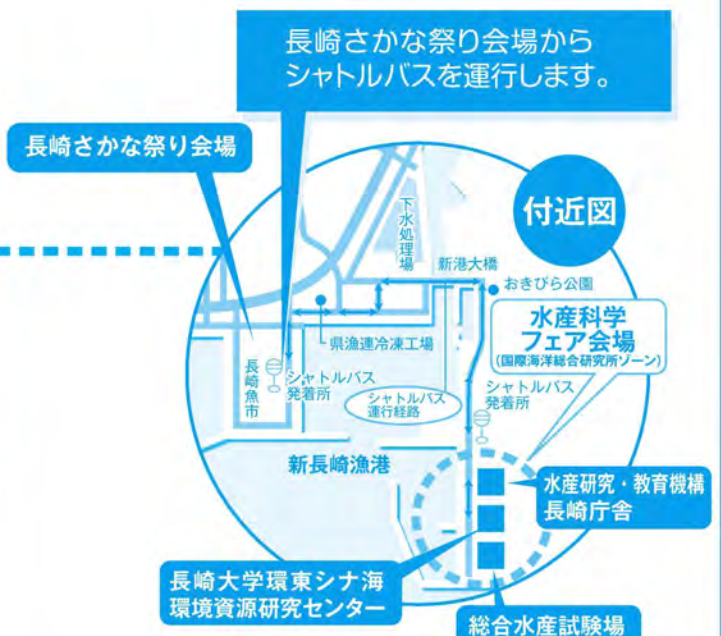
長崎さかな祭り会場から
シャトルバスを運行します。

長崎さかな祭り会場

付近図

下水処理場

新港大橋

おきびら公園

県漁連冷凍工場

長崎魚市

シャトルバス発着所

シャトルバス運行経路

水産科学フェア会場
(国際海洋総合研究所ゾーン)

シャトルバス発着所

新長崎漁港

水産研究・教育機構
長崎庁舎

長崎大学環東シナ海
環境資源研究センター

総合水産試験場